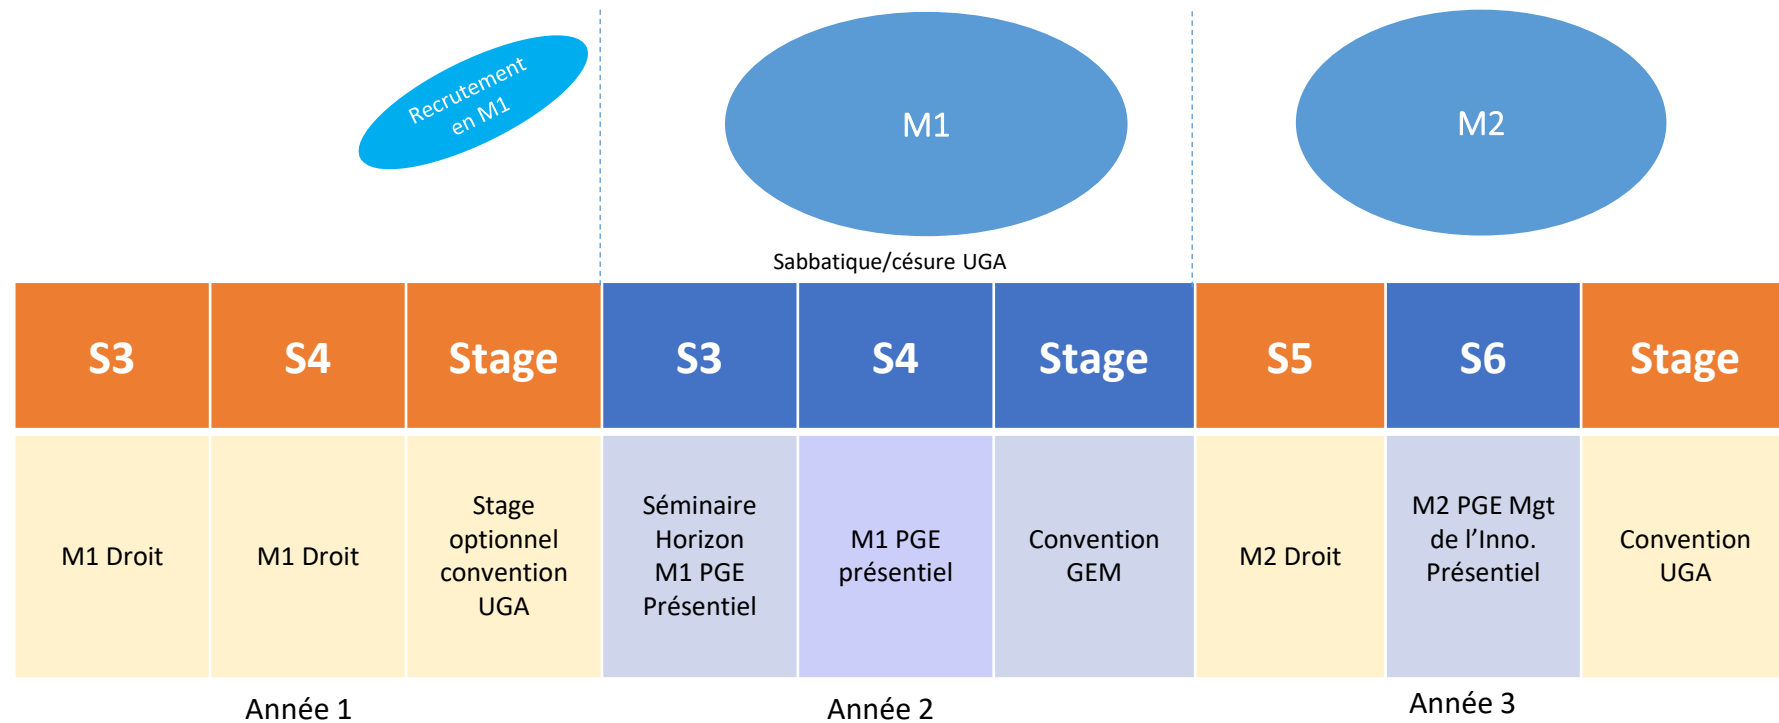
Recrutement en M1

M1

M2

Sabbatique/césure UGA

| S3 | S4 | Stage | S3 | S4 | Stage | S5 | S6 | Stage |
|---|---|---|---|---|---|---|---|---|
| M1 Droit | M1 Droit | Stage optionnel convention UGA | Séminaire Horizon M1 PGE Présentiel | M1 PGE présentiel | Convention GEM | M2 Droit | M2 PGE Mgt de l'Inno. Présentiel | Convention UGA |

Année 1

Année 2

Année 3